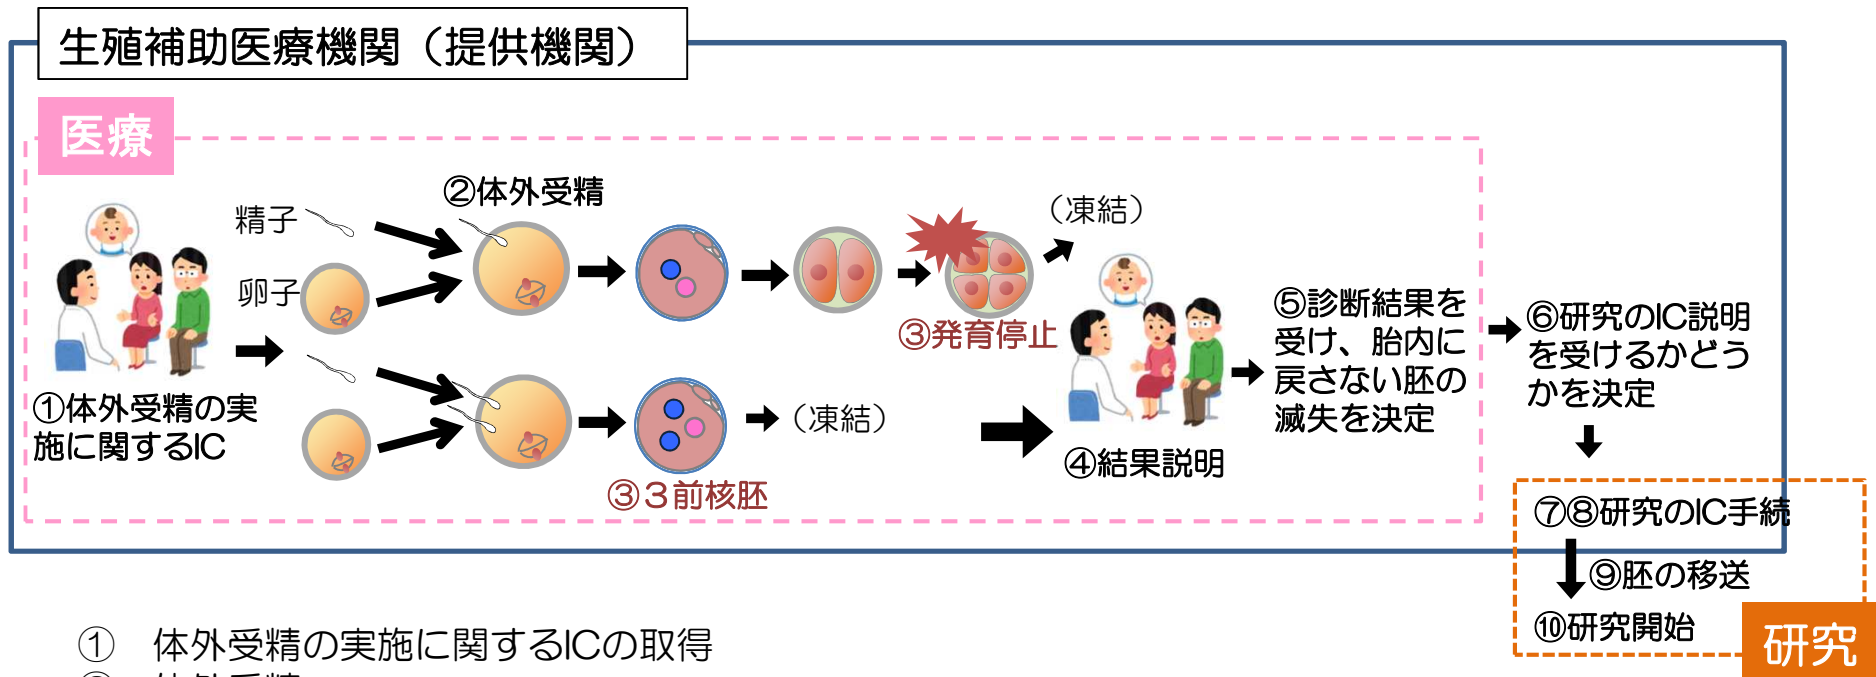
生殖補助医療機関（提供機関）

医療

精子

卵子

②体外受精

（凍結）

③発育停止

①体外受精の実施に関するIC

（凍結）

③３前核胚

④結果説明

⑤診断結果を受け、胎内に戻さない胚の滅失を決定

⑥研究のIC説明を受けるかどうかを決定

⑦⑧研究のIC手続

⑨胚の移送

⑩研究開始

研究

①　体外受精の実施に関するICの取得

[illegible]